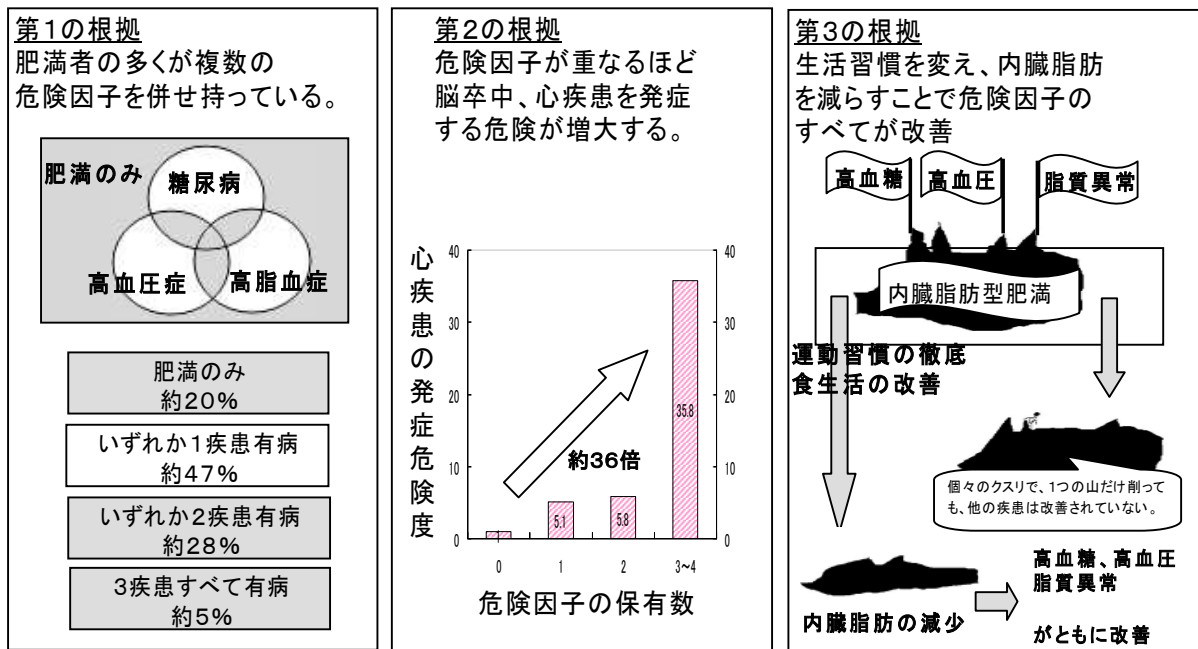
第1の根拠
肥満者の多くが複数の危険因子を併せ持っている。

肥満のみ
糖尿病
高血圧症
高脂血症

肥満のみ
約20%

いずれか1疾患有病
約47%

いずれか2疾患有病
約28%

3疾患すべて有病
約5%

第2の根拠
危険因子が重なるほど脳卒中、心疾患を発症する危険が増大する。

心疾患の発症危険度

| 危険因子の保有数 | 0 | 1 | 2 | 3~4 |
|---|---|---|---|---|
| 心疾患の発症危険度 |  | 5.1 | 5.8 | 35.8 |

40
30
20
10
0

約36倍

危険因子の保有数

第3の根拠
生活習慣を変え、内臓脂肪を減らすことで危険因子のすべてが改善

高血糖
高血圧
脂質異常

内臓脂肪型肥満

運動習慣の徹底
食生活の改善

個々のクスリで、1つの山だけ削っても、他の疾患は改善されていない。

内臓脂肪の減少

高血糖、高血圧
脂質異常
がともに改善